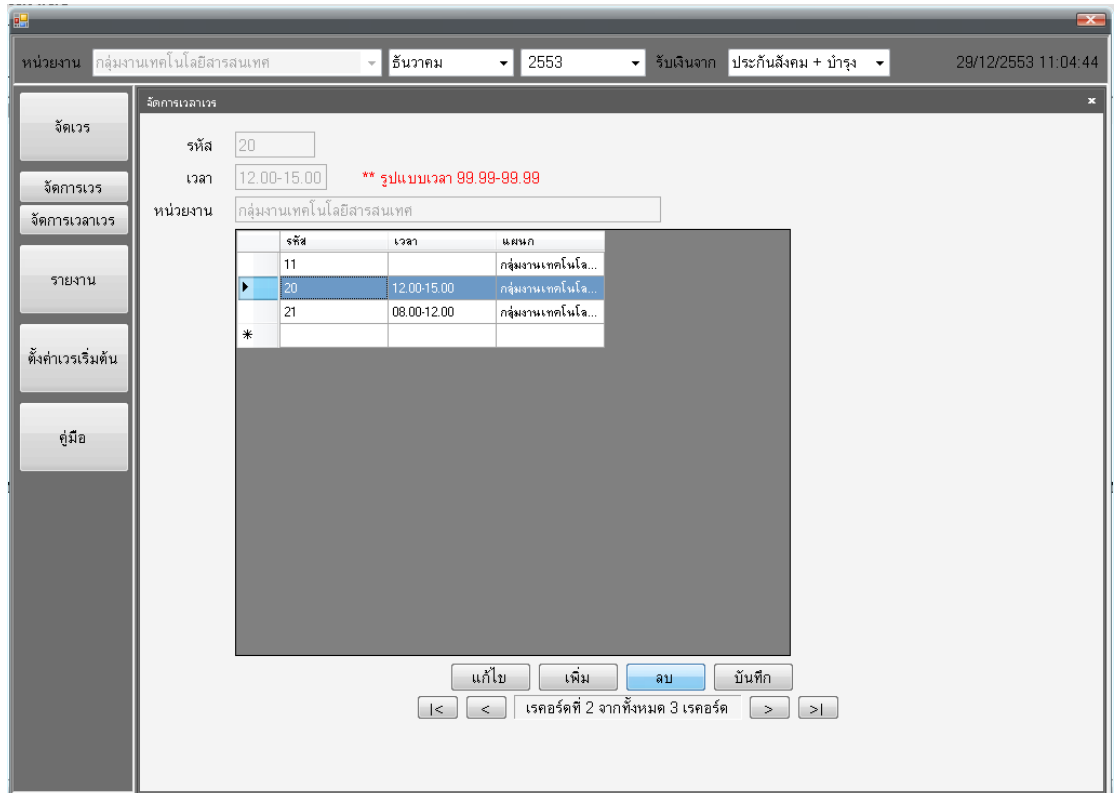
หน่วยงาน กลุ่มงานเทคโนโลยีสารสนเทศ ธันวาคม 2553 รับเงินจาก ประกันสังคม + บำรุง 29/12/2553 11:04:44

จัดเวร

จัดการเวร

จัดการเวลาเวร

รายงาน

ตั้งค่าเวรเริ่มต้น

คู่มือ

จัดการเวลาเวร

รหัส 20

เวลา 12.00-15.00 ** รูปแบบเวลา 99.99-99.99

หน่วยงาน กลุ่มงานเทคโนโลยีสารสนเทศ

| | รหัส | เวลา | แผนก |
|---|---|---|---|
| | 11 | | กลุ่มงานเทคโนโล... |
| ▶ | 20 | 12.00-15.00 | กลุ่มงานเทคโนโล... |
| | 21 | 08.00-12.00 | กลุ่มงานเทคโนโล... |
| * | | | |

แก้ไข เพิ่ม ลบ บันทึก

|< < เรคอร์ดที่ 2 จากทั้งหมด 3 เรคอร์ด > >|